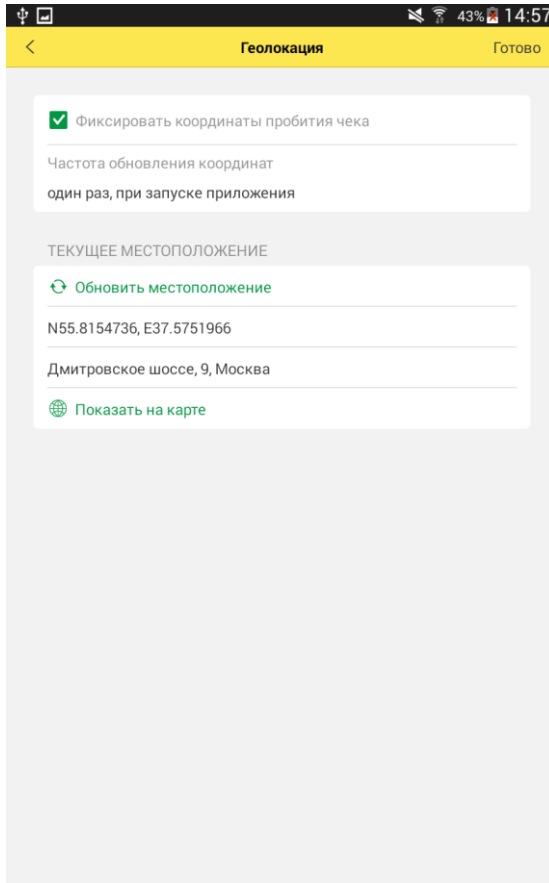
43% 14:57

<

Геолокация

Готово

Фиксировать координаты пробития чека

Частота обновления координат

один раз, при запуске приложения

ТЕКУЩЕЕ МЕСТОПОЛОЖЕНИЕ

Обновить местоположение

N55.8154736, E37.5751966

Дмитровское шоссе, 9, Москва

Показать на карте